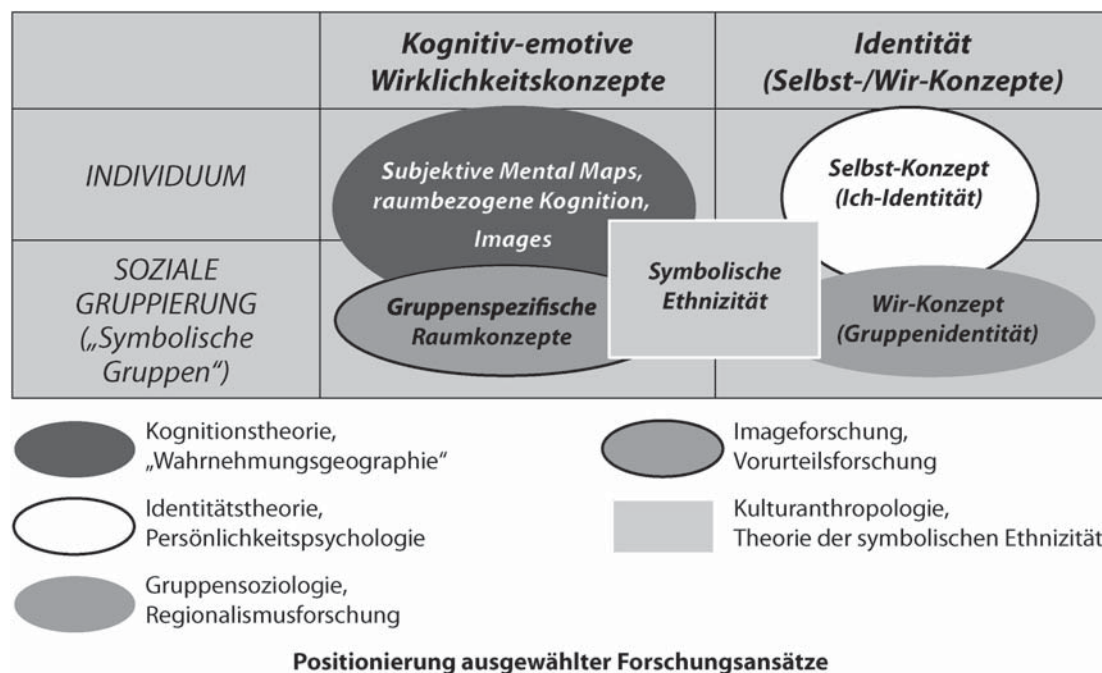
| | Kognitiv-emotive Wirklichkeitskonzepte | Identität (Selbst-/Wir-Konzepte) |
|---|---|---|
| INDIVIDUUM | Subjektive Mental Maps, raumbezogene Kognition, Images | Selbst-Konzept (Ich-Identität) |
| SOZIALE GRUPPIERUNG („Symbolische Gruppen“) | Gruppenspezifische Raumkonzepte | Wir-Konzept (Gruppenidentität) |

Symbolische Ethnizität

Kognitionstheorie, „Wahrnehmungsgeographie“

Imageforschung, Vorurteilsforschung

Identitätstheorie, Persönlichkeitspsychologie

Kulturanthropologie, Theorie der symbolischen Ethnizität

Gruppensoziologie, Regionalismusforschung

Positionierung ausgewählter Forschungsansätze